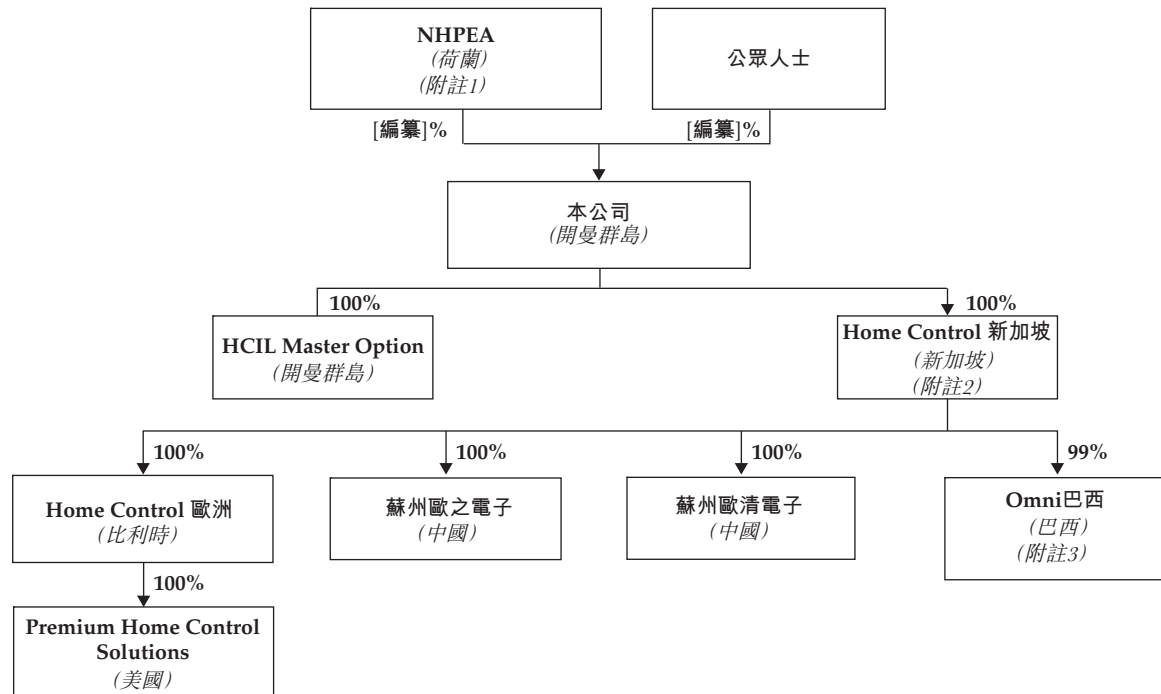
NHPEA
(荷蘭)
(附註1)

公眾人士

[編纂]%

[編纂]%

本公司
(開曼群島)

100%

HCIL Master Option
(開曼群島)

100%

Home Control 新加坡
(新加坡)
(附註2)

100%

Home Control 歐洲
(比利時)

100%

蘇州歐之電子
(中國)

100%

蘇州歐清電子
(中國)

99%

Omni巴西
(巴西)
(附註3)

100%

Premium Home Control Solutions
(美國)